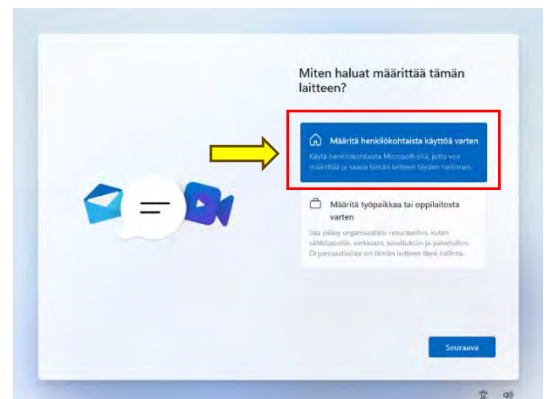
Miten haluat määrittää tämän laitteen?

Määritä henkilökohtaista käyttöä varten

Käytä henkilökohtaista Microsoft-tiliä, jotta voit määrittää ja saada tämän laitteen täyden hallinnan.

Määritä työpaikkaa tai oppilaitosta varten

Saa pääsy organisaatiosi resursseihin, kuten sähköpostiin, verkkoon, sovelluksiin ja palveluihin. Organisaatiollasi on tämän laitteen täysi hallinta.

Seuraava